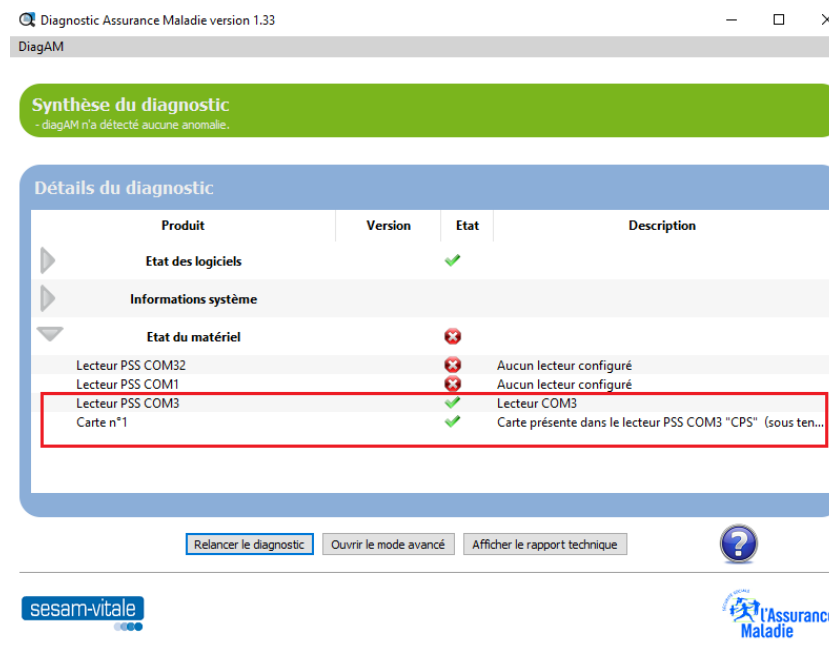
Diagnostic Assurance Maladie version 1.33

DiagAM

Synthèse du diagnostic
- diagAM n'a détecté aucune anomalie.

Détails du diagnostic

| Produit | Version | Etat | Description |
|---|---|---|---|
| Etat des logiciels | | | |
| Informations système | | | |
| Etat du matériel | | | |
| Lecteur PSS COM32 | | | Aucun lecteur configuré |
| Lecteur PSS COM1 | | | Aucun lecteur configuré |
| Lecteur PSS COM3 | | | Lecteur COM3 |
| Carte n°1 | | | Carte présente dans le lecteur PSS COM3 "CPS" (sous ten... |

Relancer le diagnostic | Ouvrir le mode avancé | Afficher le rapport technique

sesam-vitale

l'Assurance Maladie